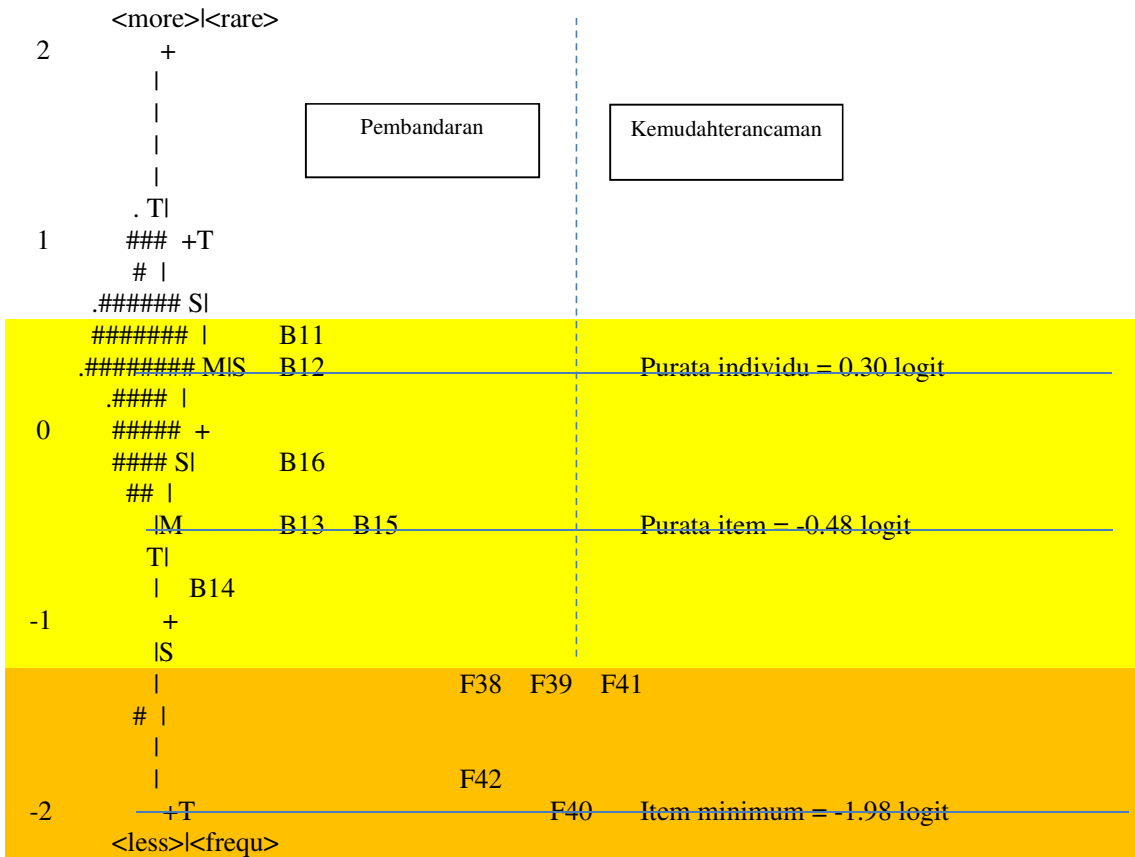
<more>|<rare>
2 +
|
|
|
|
. T|
1 ### +T
# |
.###### S|
####### | B11
.######## M|S B12
.#### |
0 ##### +
#### S| B16
## |
|M B13 B15
T|
| B14
-1 +
|S
| F38 F39 F41
# |
|
| F42
-2 +T F40
<less>|<frequ>

Pembandaran

Kemudahterancaman

Purata individu = 0.30 logit

Purata item = -0.48 logit

Item minimum = -1.98 logit